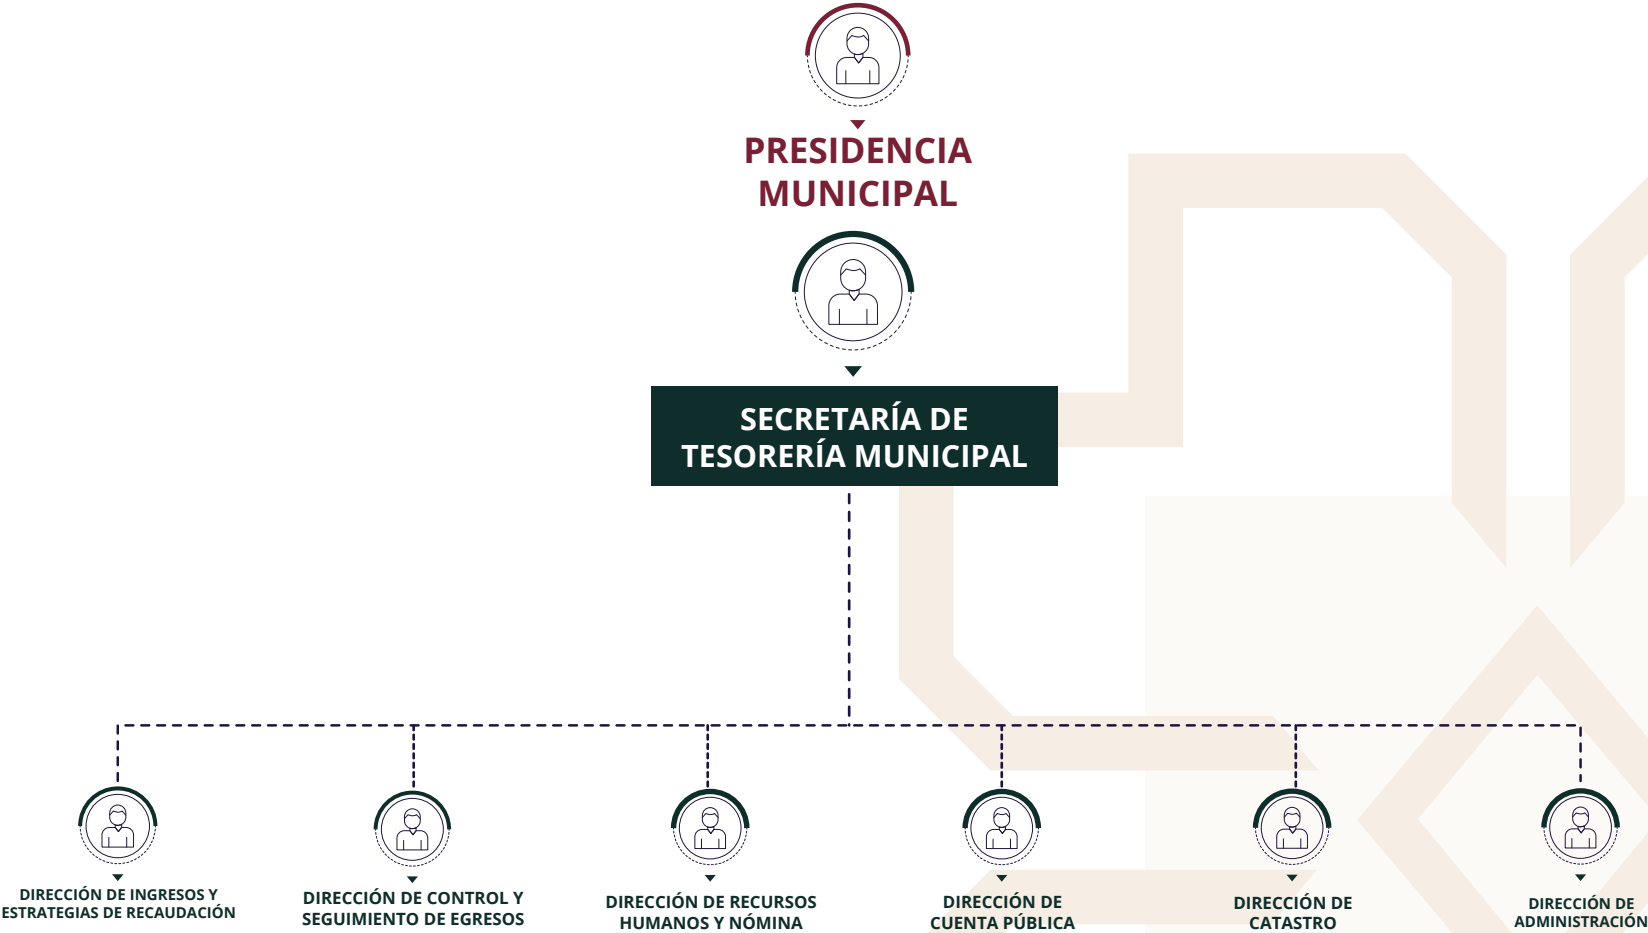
PRESIDENCIA MUNICIPAL

SECRETARÍA DE TESORERÍA MUNICIPAL

DIRECCIÓN DE INGRESOS Y ESTRATEGIAS DE RECAUDACIÓN

DIRECCIÓN DE CONTROL Y SEGUIMIENTO DE EGRESOS

DIRECCIÓN DE RECURSOS HUMANOS Y NÓMINA

DIRECCIÓN DE CUENTA PÚBLICA

DIRECCIÓN DE CATASTRO

DIRECCIÓN DE ADMINISTRACIÓN